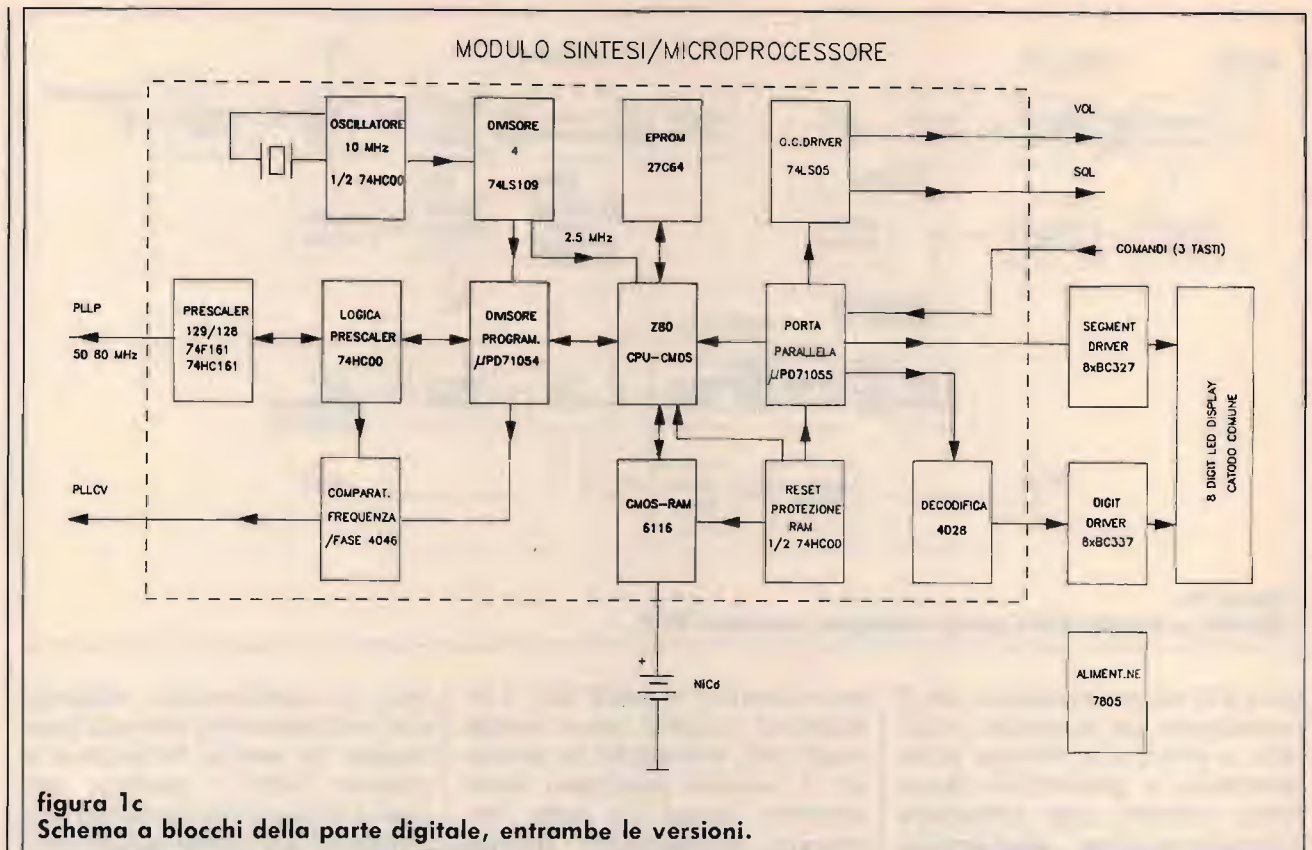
MODULO SINTESI/MICROPROCESSORE

OSCILLATORE
10 MHz
1/2 74HC00

DIVISORE
4
74LS109

EPROM
27C64

O.C.DRIVER
74LS05

VOL

SQL

COMANDI (3 TASTI)

2.5 MHz

PLLP
50 80 MHz

PRESCALER
129/128
74F161
74HC161

LOGICA
PRESCALER
74HC00

DIVISORE
PROGRAM.
μPD71054

Z80
CPU-CMOS

PORTA
PARALLELA
μPD71055

SEGMENT
DRIVER
8xBC327

8 DIGIT LED DISPLAY
CATODO COMUNE

PLLCV

COMPARAT.
FREQUENZA
/FASE 4046

CMOS-RAM
6116

RESET
PROTEZIONE
RAM
1/2 74HC00

DECODIFICA
4028

DIGIT
DRIVER
8xBC337

+
NiCd

ALIMENT.NE
7805

figura 1c
Schema a blocchi della parte digitale, entrambe le versioni.